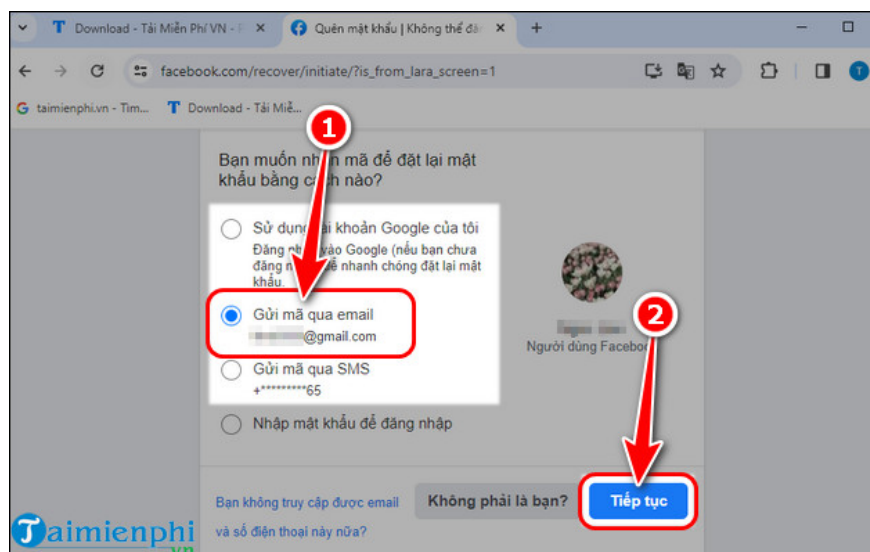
Download - Tải Miễn Phí VN - F ×
Quên mật khẩu | Không thể đăn ×
+
facebook.com/recover/initiate/?is_from_lara_screen=1
taimienphi.vn - Tìm...
Download - Tải Miễ...

Bạn muốn nh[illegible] mã để đặt lại mật khẩu bằng c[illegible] nào?

1

Sử dụn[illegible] tài khoản Google của tôi
Đăng nh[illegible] vào Google (nếu bạn chưa đăng nh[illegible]) để nhanh chóng đặt lại mật khẩu.

Gửi mã qua email
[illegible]@gmail.com

Gửi mã qua SMS
+*********65

Nhập mật khẩu để đăng nhập

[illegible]
Người dùng Facebook

2

Bạn không truy cập được email và số điện thoại này nữa?

Không phải là bạn?

Tiếp tục

Taimienphi.vn